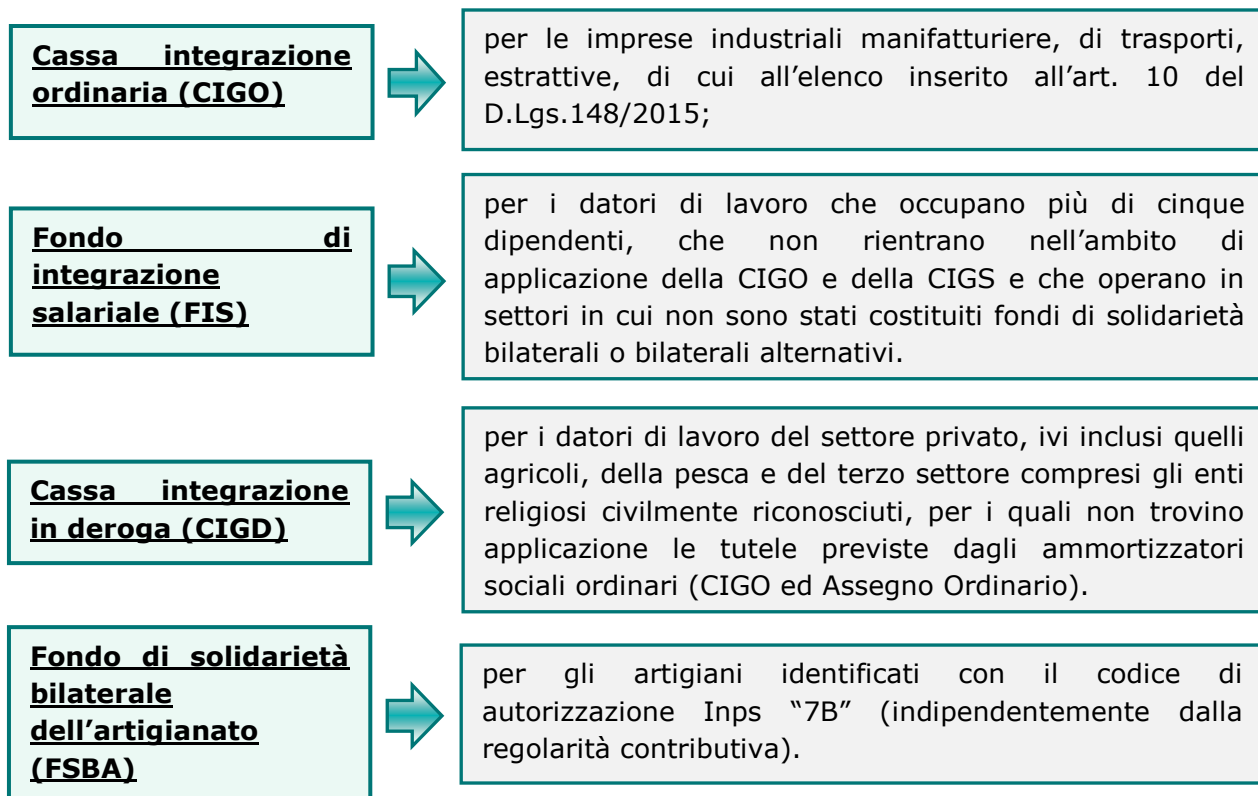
Cassa integrazione ordinaria (CIGO)

per le imprese industriali manifatturiere, di trasporti, estrattive, di cui all'elenco inserito all'art. 10 del D.Lgs.148/2015;

Fondo di integrazione salariale (FIS)

per i datori di lavoro che occupano più di cinque dipendenti, che non rientrano nell'ambito di applicazione della CIGO e della CIGS e che operano in settori in cui non sono stati costituiti fondi di solidarietà bilaterali o bilaterali alternativi.

Cassa integrazione in deroga (CIGD)

per i datori di lavoro del settore privato, ivi inclusi quelli agricoli, della pesca e del terzo settore compresi gli enti religiosi civilmente riconosciuti, per i quali non trovino applicazione le tutele previste dagli ammortizzatori sociali ordinari (CIGO ed Assegno Ordinario).

Fondo di solidarietà bilaterale dell'artigianato (FSBA)

per gli artigiani identificati con il codice di autorizzazione Inps "7B" (indipendentemente dalla regolarità contributiva).